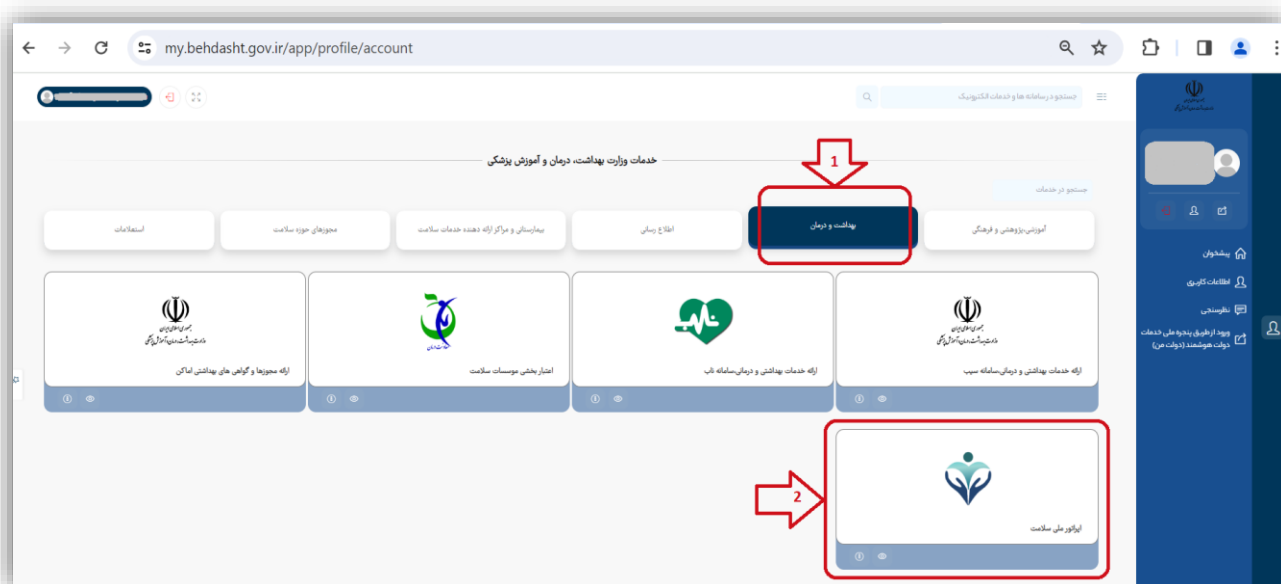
my.behdasht.gov.ir/app/profile/account

جستجو در سامانه ها و خدمات الکترونیک

خدمات وزارت بهداشت، درمان و آموزش پزشکی

1

جستجو در خدمات

آموزشی،پژوهشی و فرهنگی

بهداشت و درمان

اطلاع رسانی

بیمارستانها و مراکز ارائه دهنده خدمات سلامت

مجوزهای حوزه سلامت

استعلامات

پیشخوان

اطلاعات کاربری

نظرسنجی

ورود از طریق پنجره ملی خدمات دولت هوشمند (دولت من)

ارائه خدمات بهداشتی و درمانی،سامانه سیب

ارائه خدمات بهداشتی و درمانی،سامانه ناب

اعتبار بخشی موسسات سلامت

ارائه مجوزها و گواهی های بهداشتی اماکن

2

اپراتور ملی سلامت